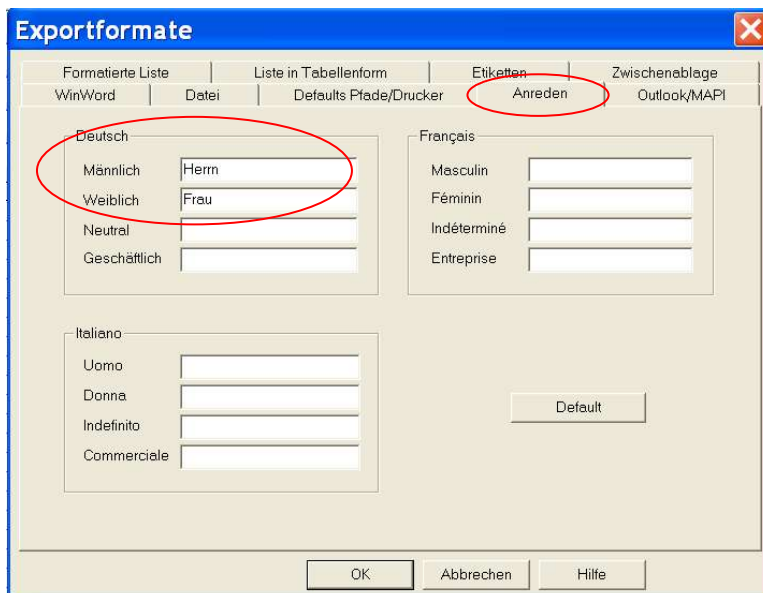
Exportformate

Formatierte Liste
Liste in Tabellenform
Etiketten
Zwischenablage
WinWord
Datei
Defaults Pfade/Drucker
Anreden
Outlook/MAPI

Deutsch
Männlich Herrn
Weiblich Frau
Neutral
Geschäftlich

Français
Masculin
Féminin
Indéterminé
Entreprise

Italiano
Uomo
Donna
Indefinito
Commerciale

Default

OK
Abbrechen
Hilfe